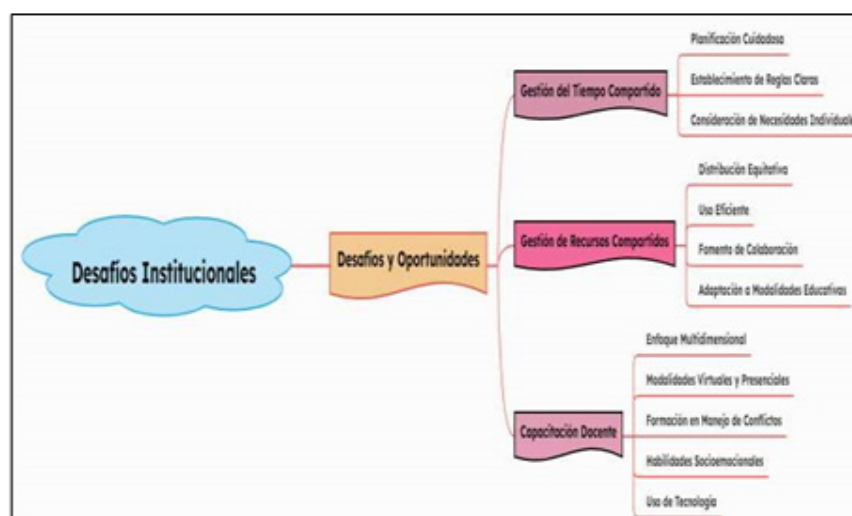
Desafíos Institucionales

Desafíos y Oportunidades

Gestión del Tiempo Compartido

Planificación Cuidadosa

Establecimiento de Reglas Claras

Consideración de Necesidades Individuale

Gestión de Recursos Compartidos

Distribución Equitativa

Uso Eficiente

Fomento de Colaboración

Adaptación a Modalidades Educativas

Capacitación Docente

Enfoque Multidimensional

Modalidades Virtuales y Presenciales

Formación en Manejo de Conflictos

Habilidades Socioemocionales

Uso de Tecnología